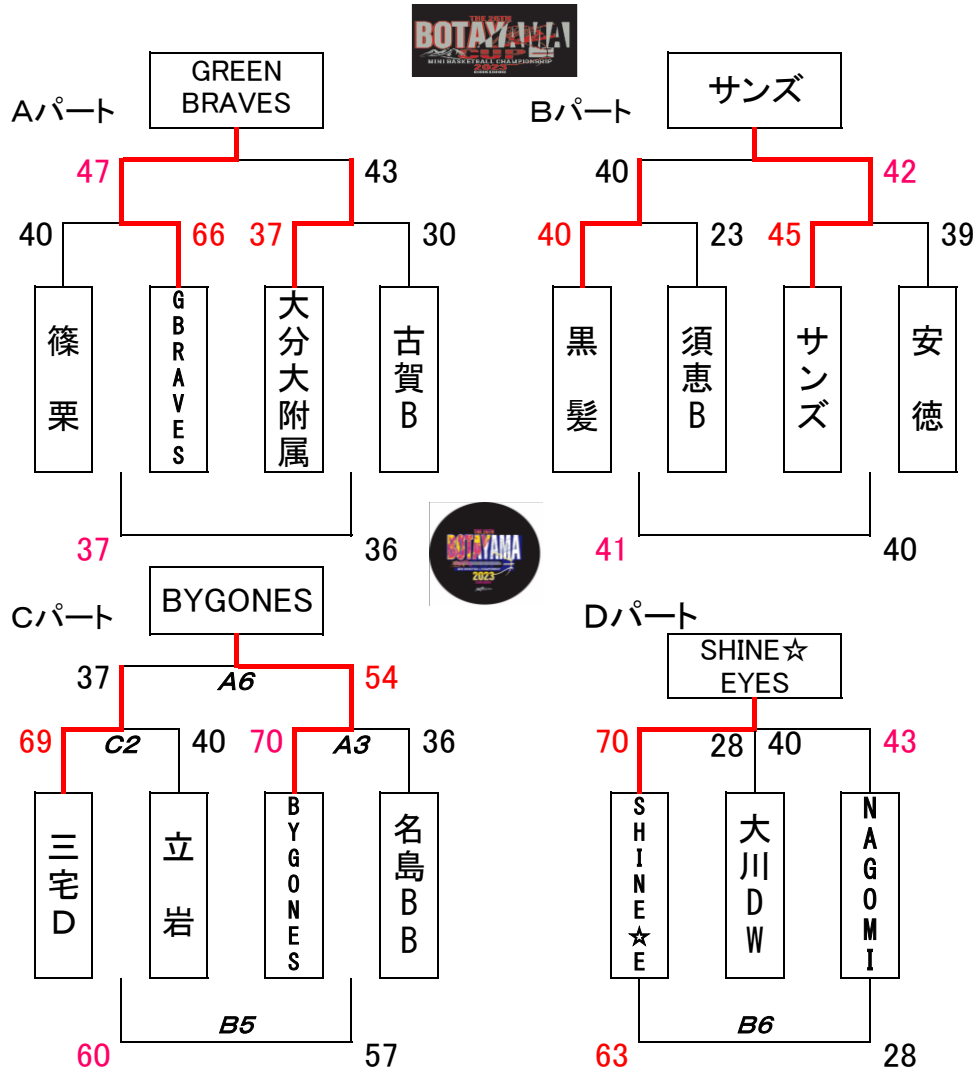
BOTAYAMA CUP
MINI BASKETBALL CHAMPIONSHIP
2023

Aパート

GREEN BRAVES

47
43
40
66
37
30

篠栗
GBRAVES
大分大附属
古賀B

37
36

Bパート

サンズ

40
42
40
23
45
39

黒髪
須恵B
サンズ
安徳

41
40

BOTAYAMA
2023

Cパート

BYGONES

37
A6
54
69
C2
40
70
A3
36

三宅D
立岩
BYGONES
名島BB

B5
60
57

Dパート

SHINE☆ EYES

70
28
40
43

SHINE☆E
大川DW
NAGOMI

B6
63
28